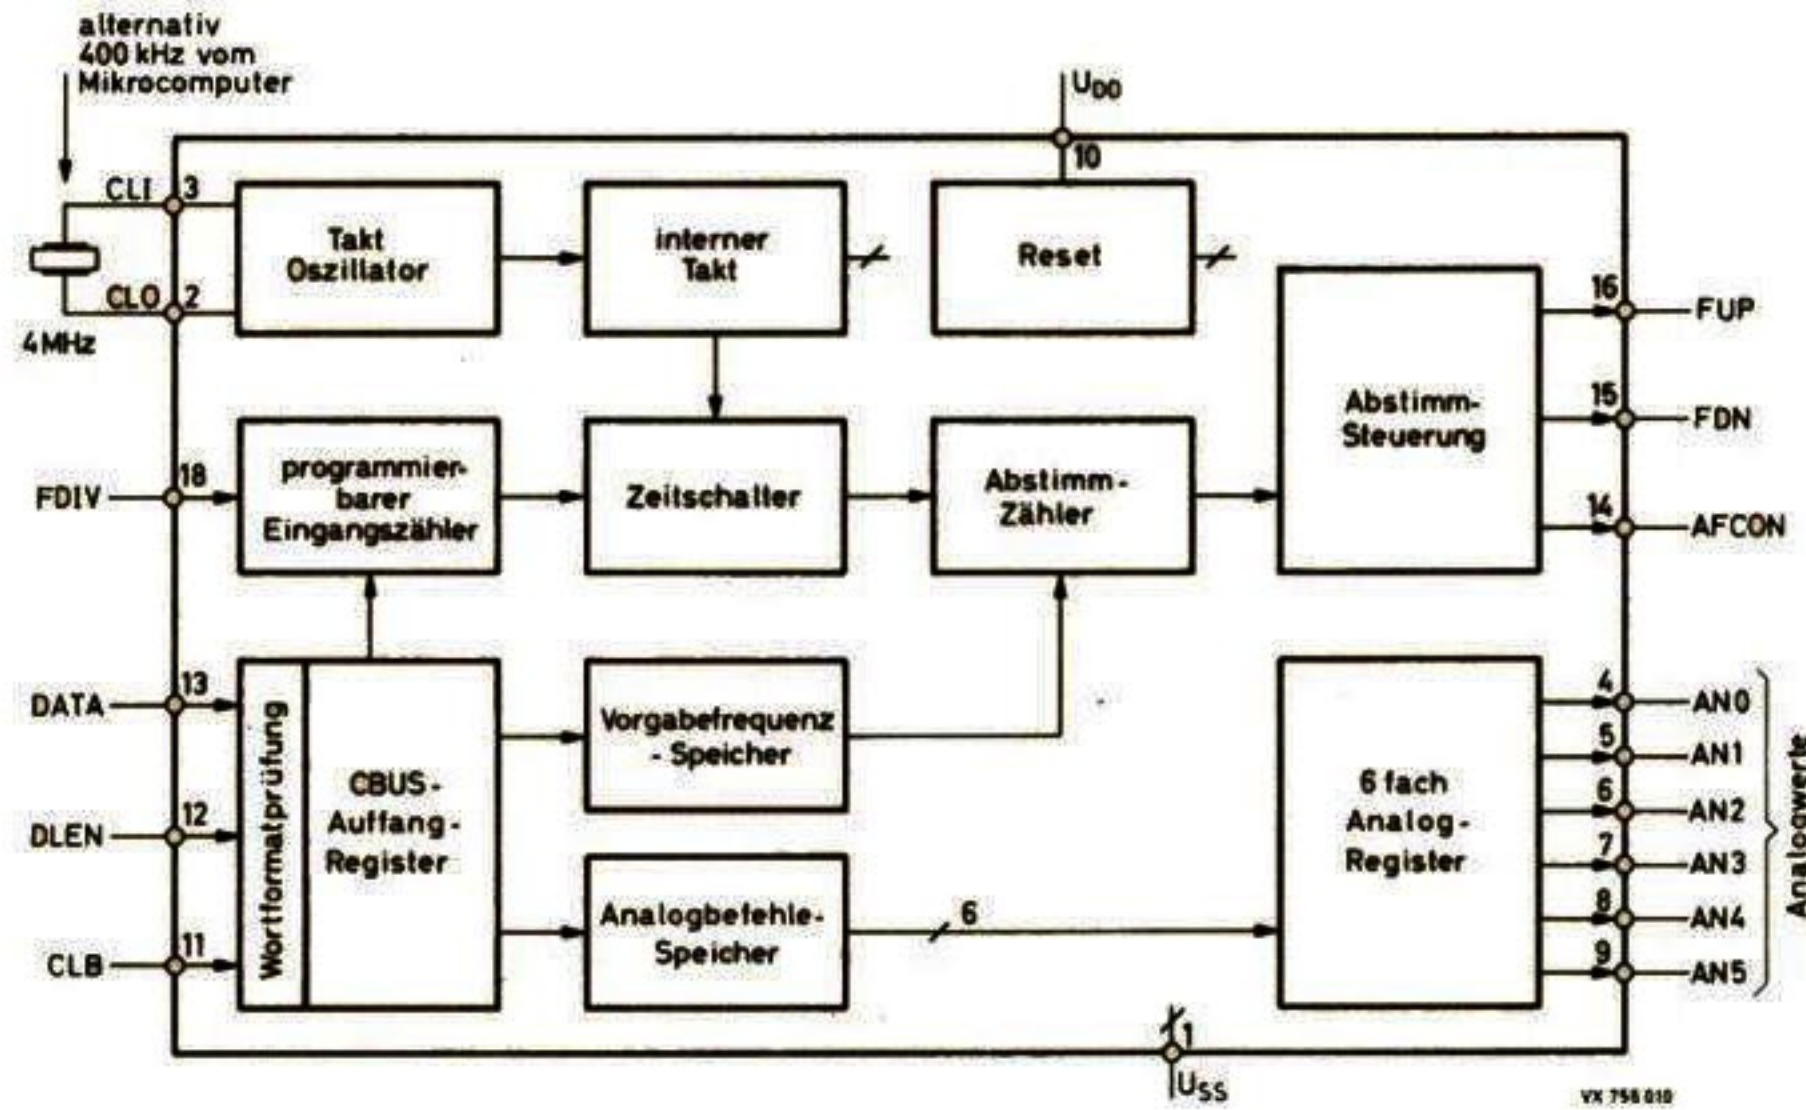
alternativ
400 kHz vom
Mikrocomputer

$U_{DD}$
10

CLI 3
CLO 2
4MHz

Takt Oszillator

interner Takt

Reset

Abstimm-Steuerung

16 FUP
15 FDN
14 AFCON

FDIV 18

programmierbarer Eingangszähler

Zeitschalter

Abstimm-Zähler

DATA 13
DLEN 12
CLB 11

Wortformatprüfung

CBUS-Auffang-Register

Vorgabefrequenz-Speicher

Analogbefehle-Speicher

6

6 fach Analog-Register

4 AN0
5 AN1
6 AN2
7 AN3
8 AN4
9 AN5

Analogwerte

1
$U_{SS}$

VX 756 010